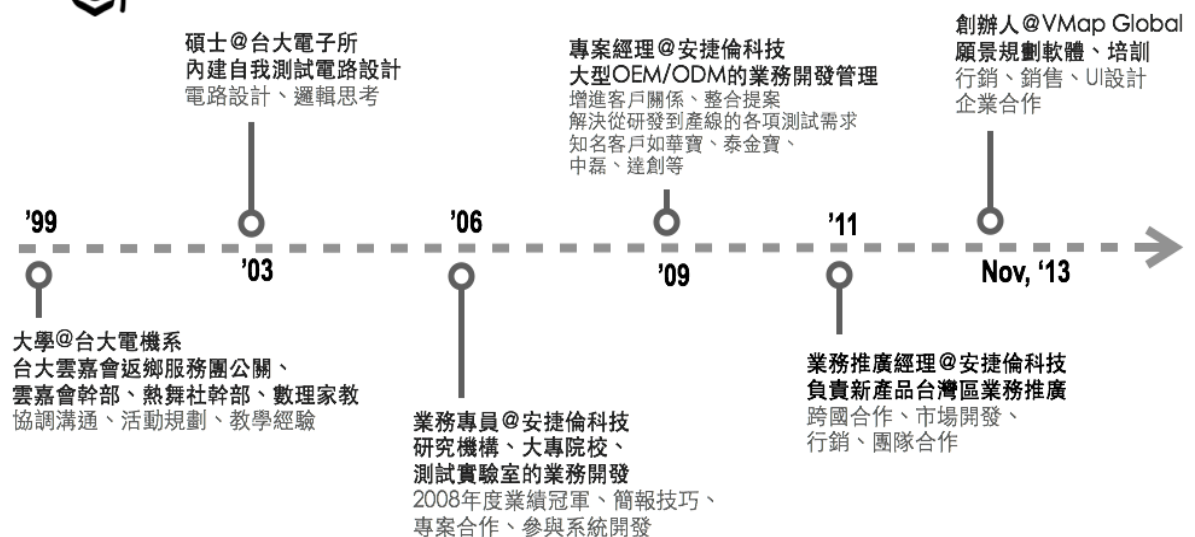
碩士@台大電子所
內建自我測試電路設計
電路設計、邏輯思考

專案經理@安捷倫科技
大型OEM/ODM的業務開發管理
增進客戶關係、整合提案
解決從研發到產線的各項測試需求
知名客戶如華寶、泰金寶、
中磊、達創等

創辦人@VMap Global
願景規劃軟體、培訓
行銷、銷售、UI設計
企業合作

'99

'03

'06

'09

'11

Nov, '13

大學@台大電機系
台大雲嘉會返鄉服務團公關、
雲嘉會幹部、熱舞社幹部、數理家教
協調溝通、活動規劃、教學經驗

業務專員@安捷倫科技
研究機構、大專院校、
測試實驗室的業務開發
2008年度業績冠軍、簡報技巧、
專案合作、參與系統開發

業務推廣經理@安捷倫科技
負責新產品台灣區業務推廣
跨國合作、市場開發、
行銷、團隊合作